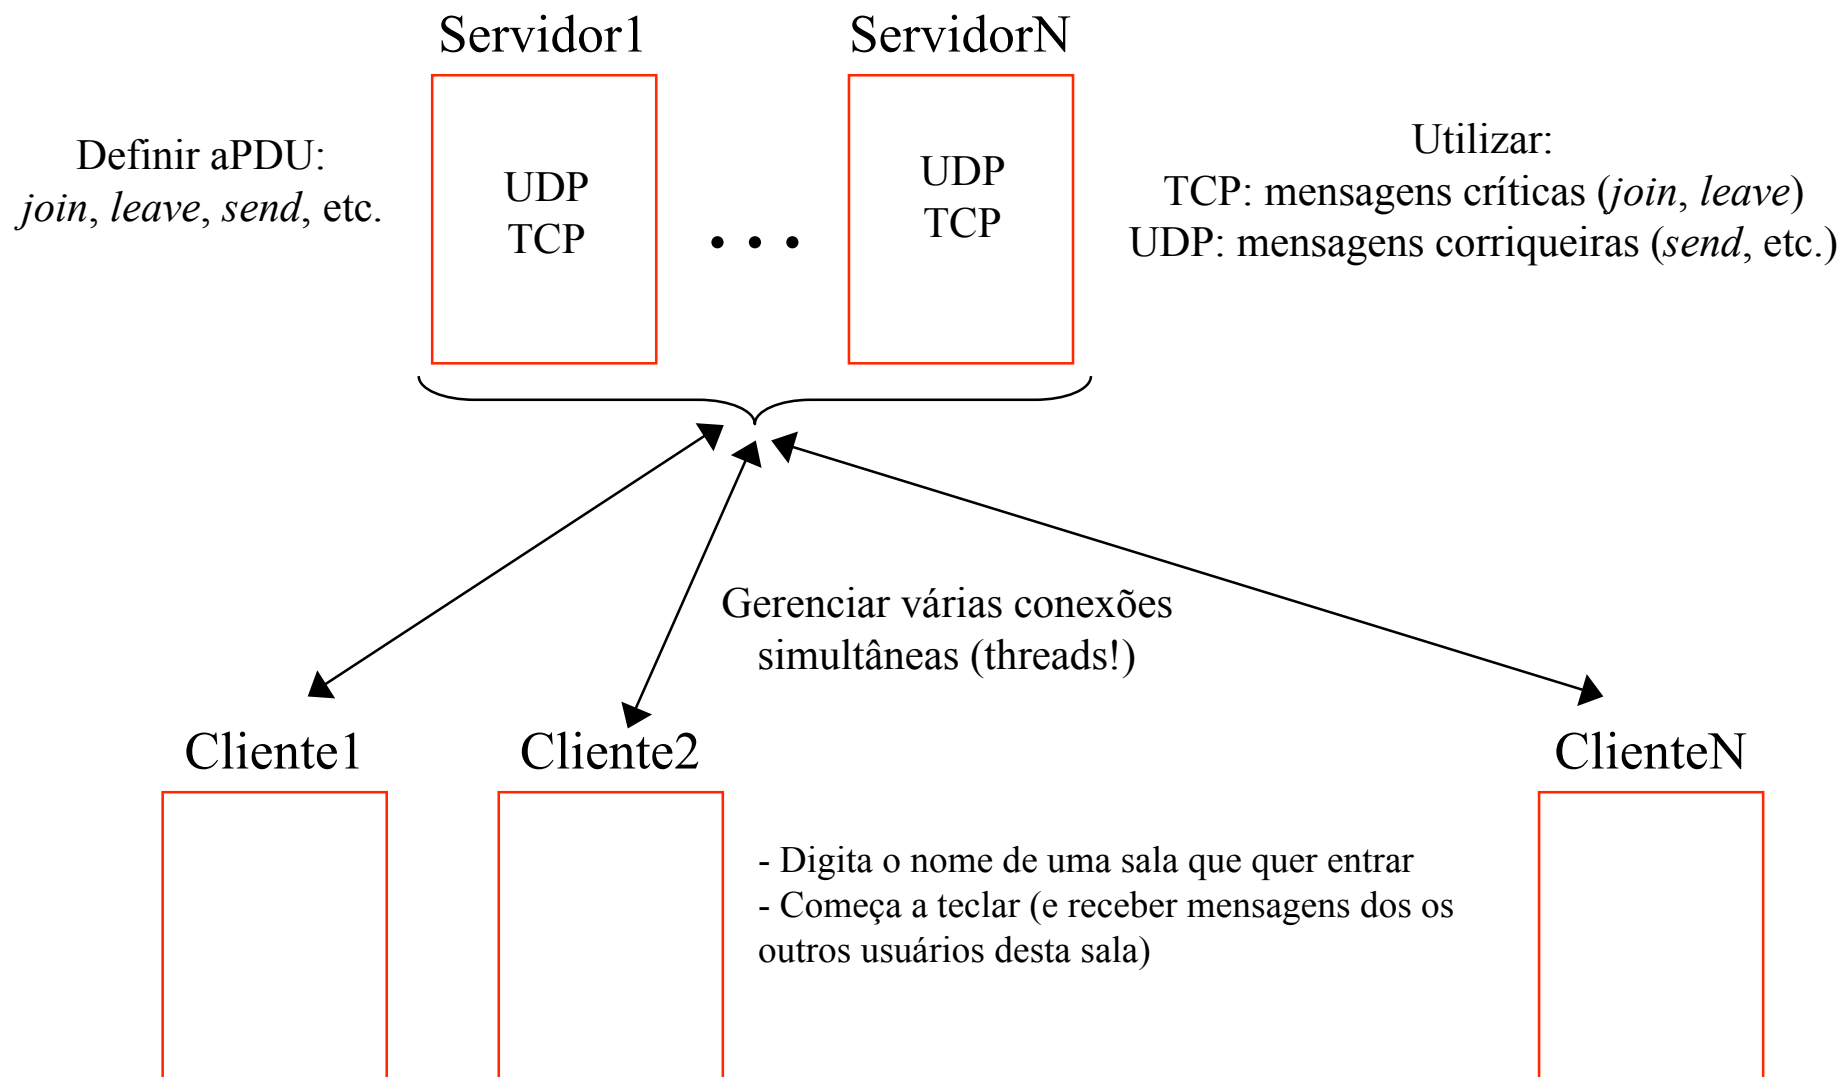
Servidor1

ServidorN

Definir aPDU:
*join*, *leave*, *send*, etc.

UDP
TCP

. . .

UDP
TCP

Utilizar:
TCP: mensagens críticas (*join*, *leave*)
UDP: mensagens corriqueiras (*send*, etc.)

Gerenciar várias conexões simultâneas (threads!)

Cliente1

Cliente2

ClienteN

- Digita o nome de uma sala que quer entrar
- Começa a teclar (e receber mensagens dos os outros usuários desta sala)